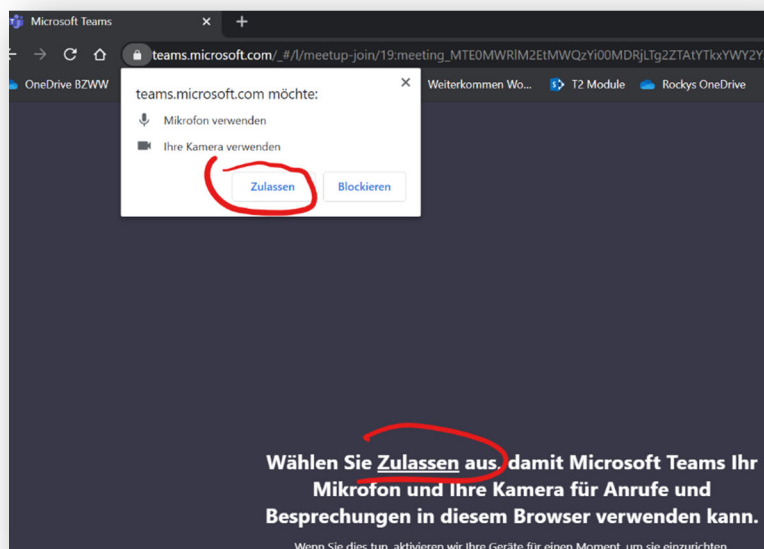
Microsoft Teams

teams.microsoft.com/_#/l/meetup-join/19:meeting_MTE0MWRlM2EtMWQzYi00MDRjLTg2ZTAtYTkxYWY2Y

OneDrive BZWW

Weiterkommen Wo...

T2 Module

Rockys OneDrive

teams.microsoft.com möchte:

Mikrofon verwenden

Ihre Kamera verwenden

Zulassen

Blockieren

Wählen Sie Zulassen aus, damit Microsoft Teams Ihr Mikrofon und Ihre Kamera für Anrufe und Besprechungen in diesem Browser verwenden kann.

Wenn Sie dies tun, aktivieren wir Ihre Geräte für einen Moment, um sie einzurichten.